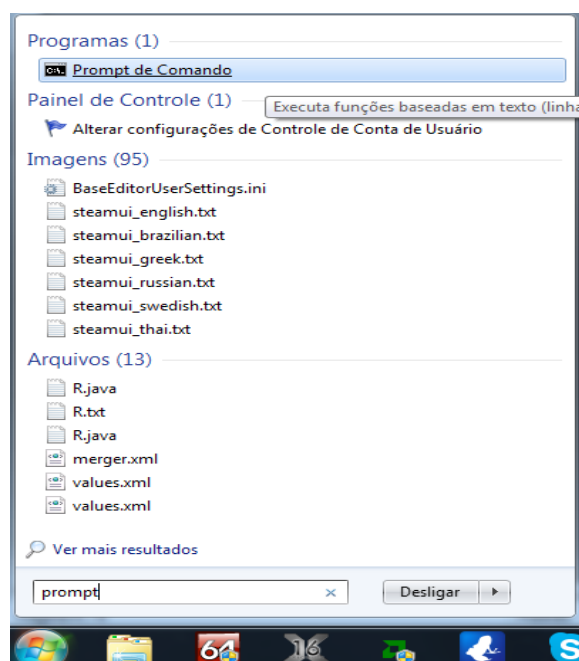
Programas (1)

Prompt de Comando

Painel de Controle (1)

Executa funções baseadas em texto (linha

Alterar configurações de Controle de Conta de Usuário

Imagens (95)

BaseEditorUserSettings.ini

steamui_english.txt

steamui_brazilian.txt

steamui_greek.txt

steamui_russian.txt

steamui_swedish.txt

steamui_thai.txt

Arquivos (13)

R.java

R.txt

R.java

merger.xml

values.xml

values.xml

Ver mais resultados

prompt

×

Desligar

64